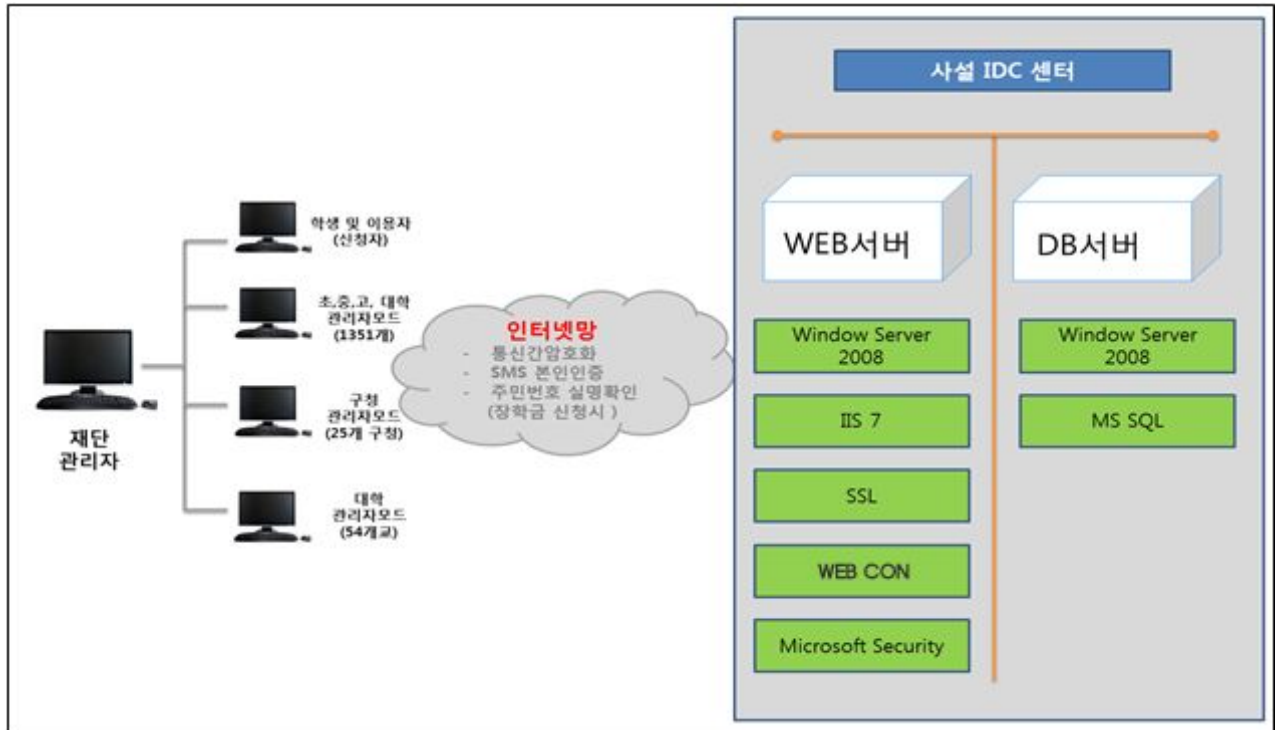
재단
관리자

학생 및 이용자
(신청자)

초,중,고, 대학
관리자모드
(1351개)

구청
관리자모드
(25개 구청)

대학
관리자모드
(54개교)

인터넷망
- 통신간암호화
- SMS 본인인증
- 주민번호 실명확인
(장학금 신청시 )

사설 IDC 센터

WEB서버

DB서버

Window Server 2008

IIS 7

SSL

WEB CON

Microsoft Security

Window Server 2008

MS SQL